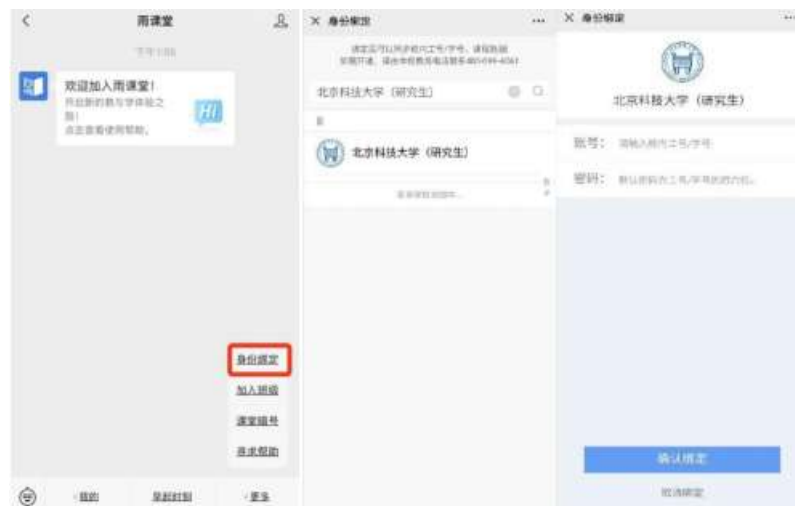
雨课堂

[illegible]

欢迎加入雨课堂！
开启新的教与学体验之旅！
点击查看使用帮助。

Hi

身份绑定
加入班级
课堂暗号
寻求帮助

我的
原创封面
更多

× 身份绑定 ...

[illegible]

北京科技大学（研究生）

B

北京科技大学（研究生）

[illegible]

× 身份绑定 ...

北京科技大学（研究生）

账号： 请输入师生工号/学号

密码： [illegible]

确认绑定

取消绑定